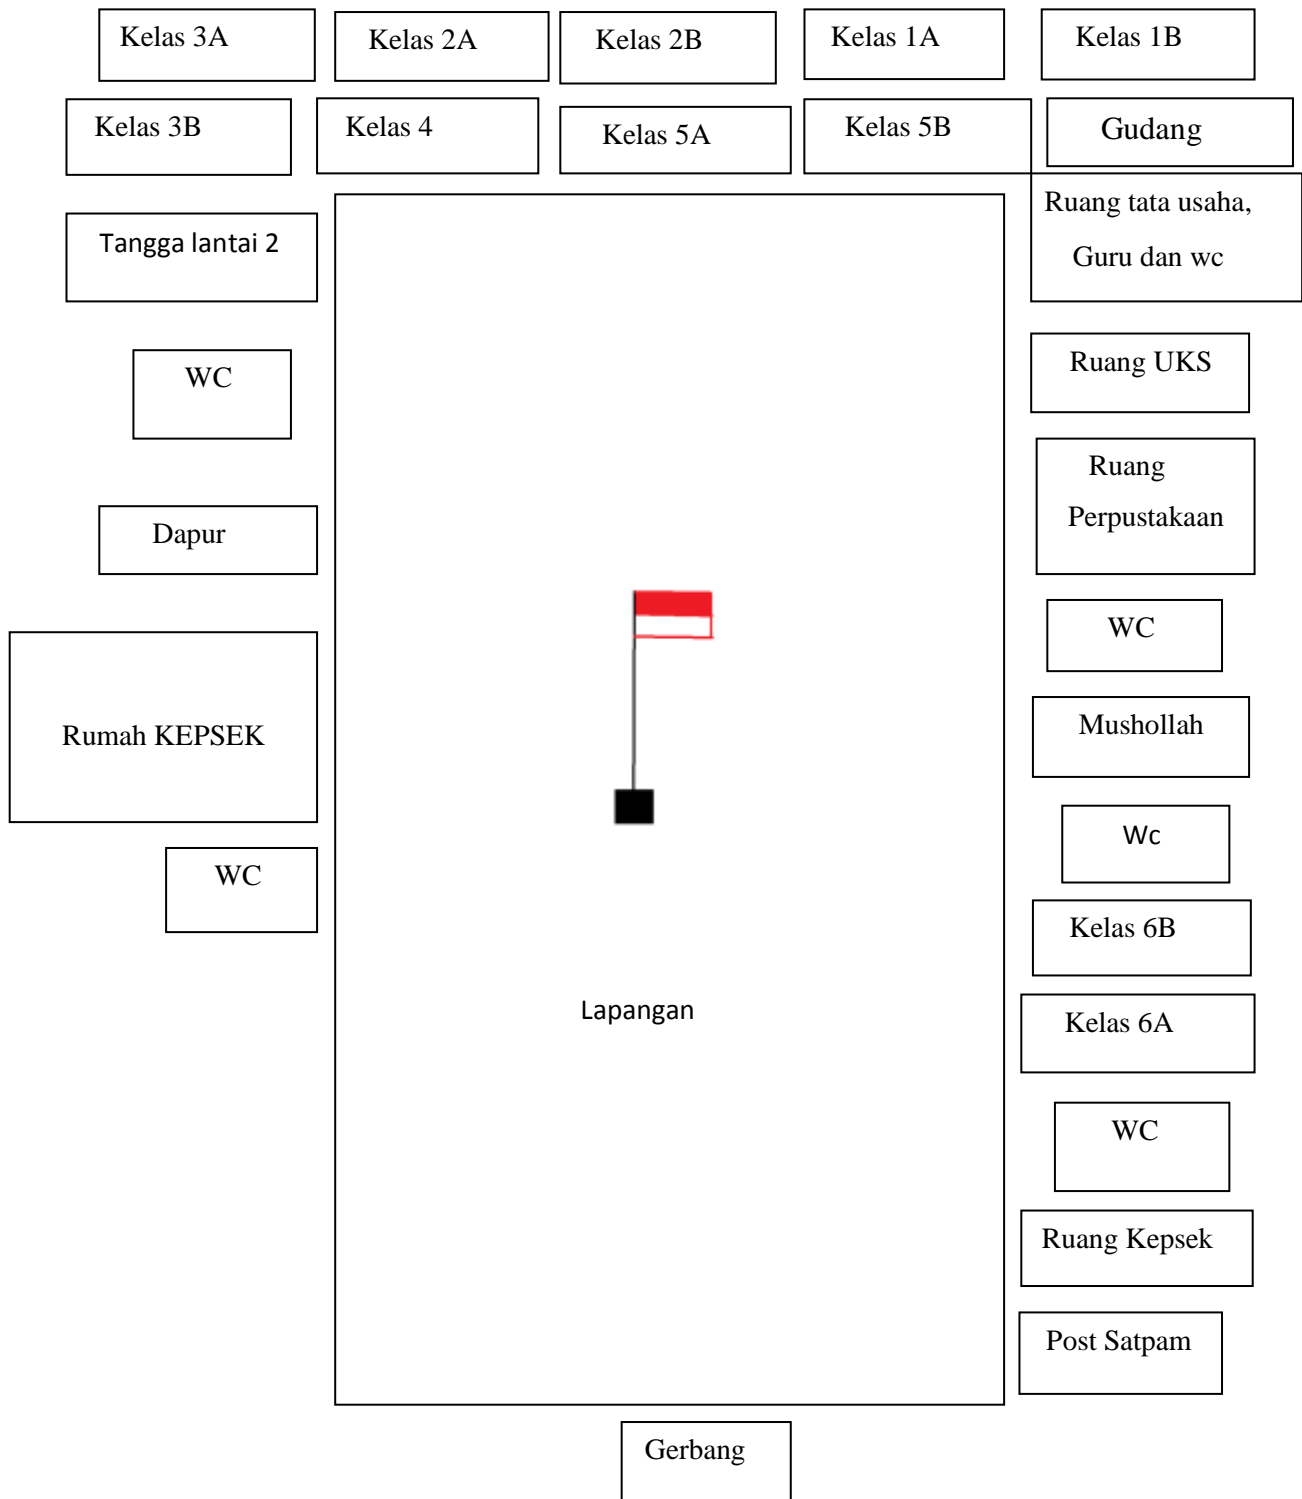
Kelas 3A

Kelas 2A

Kelas 2B

Kelas 1A

Kelas 1B

Kelas 3B

Kelas 4

Kelas 5A

Kelas 5B

Gudang

Tangga lantai 2

Ruang tata usaha, Guru dan wc

WC

Ruang UKS

Dapur

Ruang Perpustakaan

WC

Rumah KEPSEK

Mushollah

WC

Wc

Kelas 6B

Lapangan

Kelas 6A

WC

Ruang Kepsek

Post Satpam

Gerbang